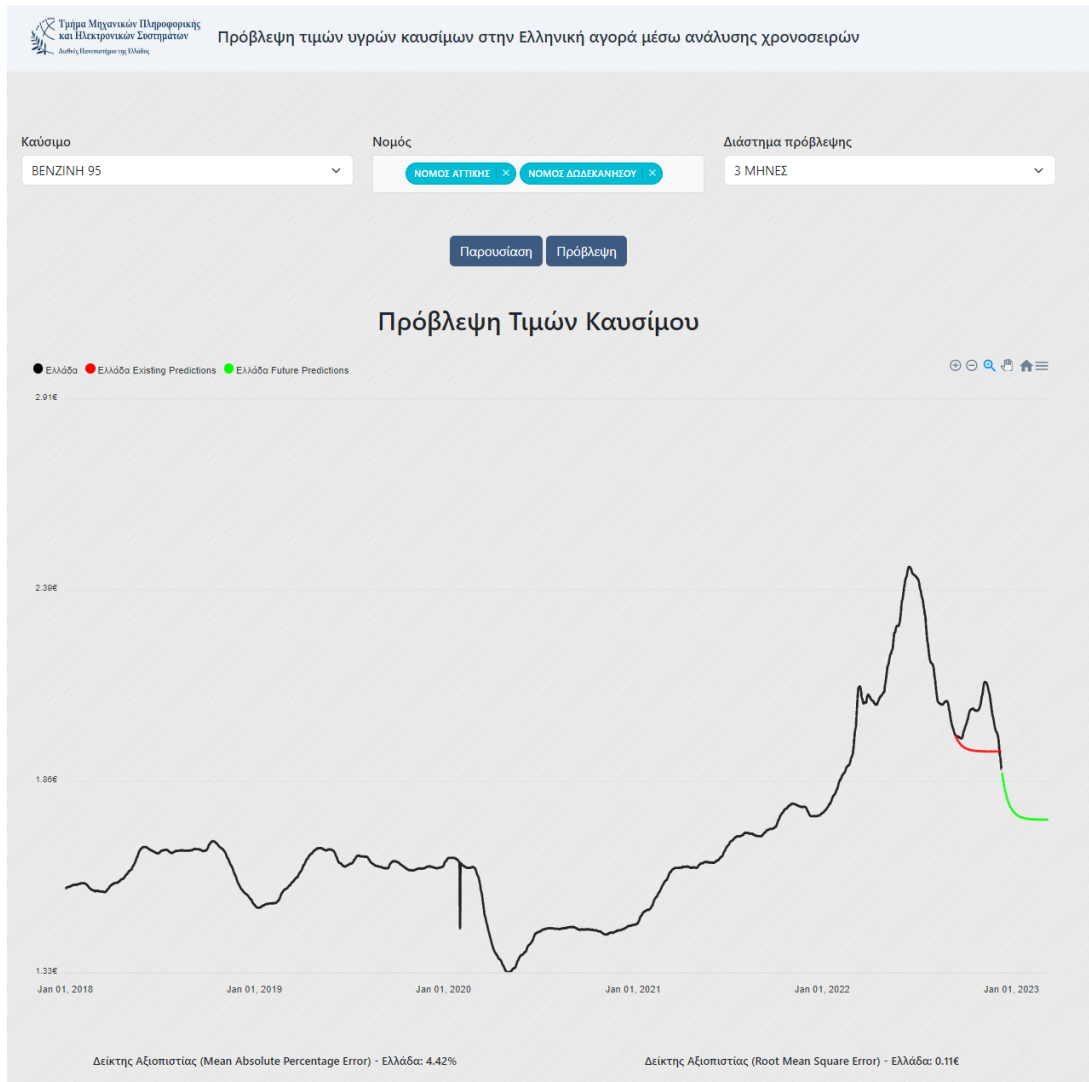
Τμήμα Μηχανικών Πληροφορικής και Ηλεκτρονικών Συστημάτων
Διεθνές Πανεπιστήμιο της Ελλάδος

Πρόβλεψη τιμών υγρών καυσίμων στην Ελληνική αγορά μέσω ανάλυσης χρονοσειρών

Καύσιμο
ΒΕΝΖΙΝΗ 95

Νομός
ΝΟΜΟΣ ΑΤΤΙΚΗΣ ×
ΝΟΜΟΣ ΔΩΔΕΚΑΝΗΣΟΥ ×

Διάστημα πρόβλεψης
3 ΜΗΝΕΣ

Παρουσίαση
Πρόβλεψη

Πρόβλεψη Τιμών Καυσίμου

Ελλάδα
Ελλάδα Existing Predictions
Ελλάδα Future Predictions

2.91€
2.39€
1.86€
1.33€

Jan 01, 2018
Jan 01, 2019
Jan 01, 2020
Jan 01, 2021
Jan 01, 2022
Jan 01, 2023

Δείκτης Αξιοπιστίας (Mean Absolute Percentage Error) - Ελλάδα: 4.42%

Δείκτης Αξιοπιστίας (Root Mean Square Error) - Ελλάδα: 0.11€